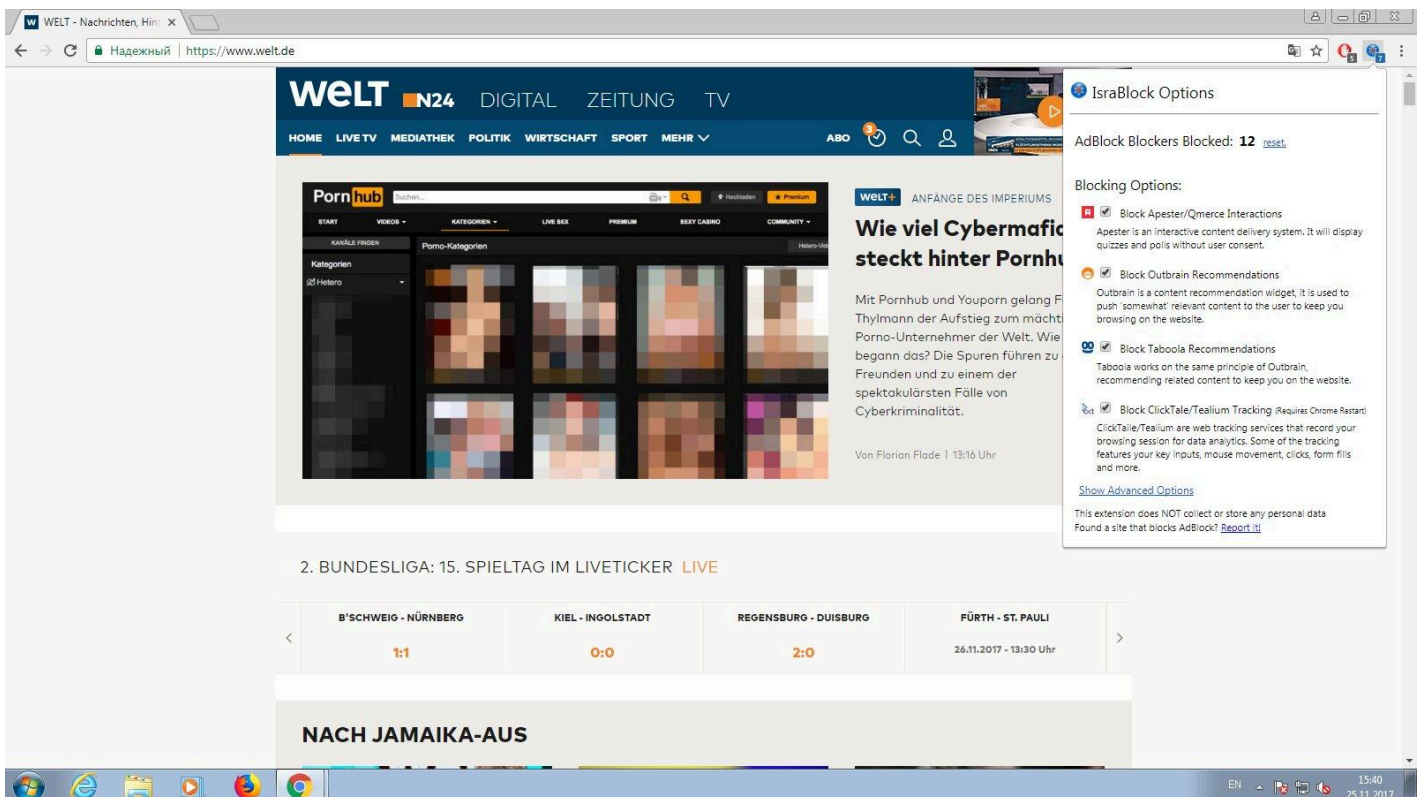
WELT - Nachrichten, Hin ×

Надежный | https://www.welt.de

WELT N24 DIGITAL ZEITUNG TV

HOME LIVE TV MEDIATHEK POLITIK WIRTSCHAFT SPORT MEHR

ABO 3

Porn hub Suchen...

Hochladen ★ Premium

START VIDEOS KATEGORIEN LIVE SEX PREMIUM SEXY CASINO COMMUNITY

KANÄLE FINDEN Porno-Kategorien

Kategorien

Hetero

WELT+ ANFÄNGE DES IMPERIUMS

Wie viel Cybermafi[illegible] steckt hinter Pornhu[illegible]

Mit Pornhub und Youporn gelang F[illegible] Thylmann der Aufstieg zum mächti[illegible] Porno-Unternehmer der Welt. Wie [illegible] begann das? Die Spuren führen zu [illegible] Freunden und zu einem der spektakulärsten Fälle von Cyberkriminalität.

Von Florian Flade | 13:16 Uhr

IsraBlock Options

AdBlock Blockers Blocked: 12 reset.

Blocking Options:

Block Apester/Qmerce Interactions
Apester is an interactive content delivery system. It will display quizzes and polls without user consent.

Block Outbrain Recommendations
Outbrain is a content recommendation widget, it is used to push 'somewhat' relevant content to the user to keep you browsing on the website.

Block Taboola Recommendations
Taboola works on the same principle of Outbrain, recommending related content to keep you on the website.

Block ClickTale/Tealium Tracking (Requires Chrome Restart)
ClickTale/Tealium are web tracking services that record your browsing session for data analytics. Some of the tracking features your key inputs, mouse movement, clicks, form fills and more.

Show Advanced Options

This extension does NOT collect or store any personal data
Found a site that blocks AdBlock? Report it!

2. BUNDESLIGA: 15. SPIELTAG IM LIVETICKER LIVE

| B'SCHWEIG - NÜRNBERG | KIEL - INGOLSTADT | REGENSBURG - DUISBURG | FÜRTH - ST. PAULI |
|---|---|---|---|
| 1:1 | 0:0 | 2:0 | 26.11.2017 - 13:30 Uhr |

NACH JAMAIKA-AUS

EN 15:40 25.11.2017